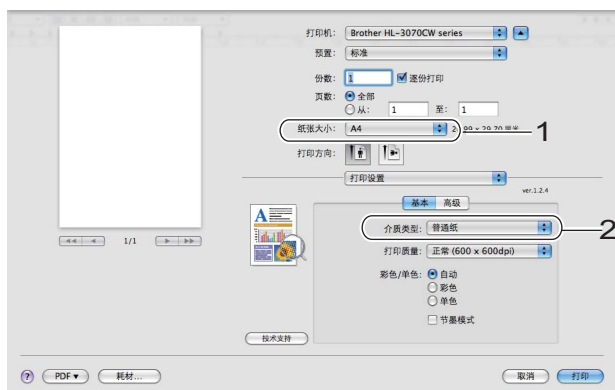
打印机: Brother HL-3070CW series

预置: 标准

份数: 1 逐份打印

页数: 全部

从: 1 至: 1

纸张大小: A4 20.99 x 29.70 厘米

1

打印方向:

打印设置

ver.1.2.4

基本 高级

介质类型: 普通纸

2

打印质量: 正常 (600 x 600dpi)

彩色/单色: 自动

彩色

单色

节墨模式

1/1

技术支持

? PDF ▾ 耗材...

取消 打印